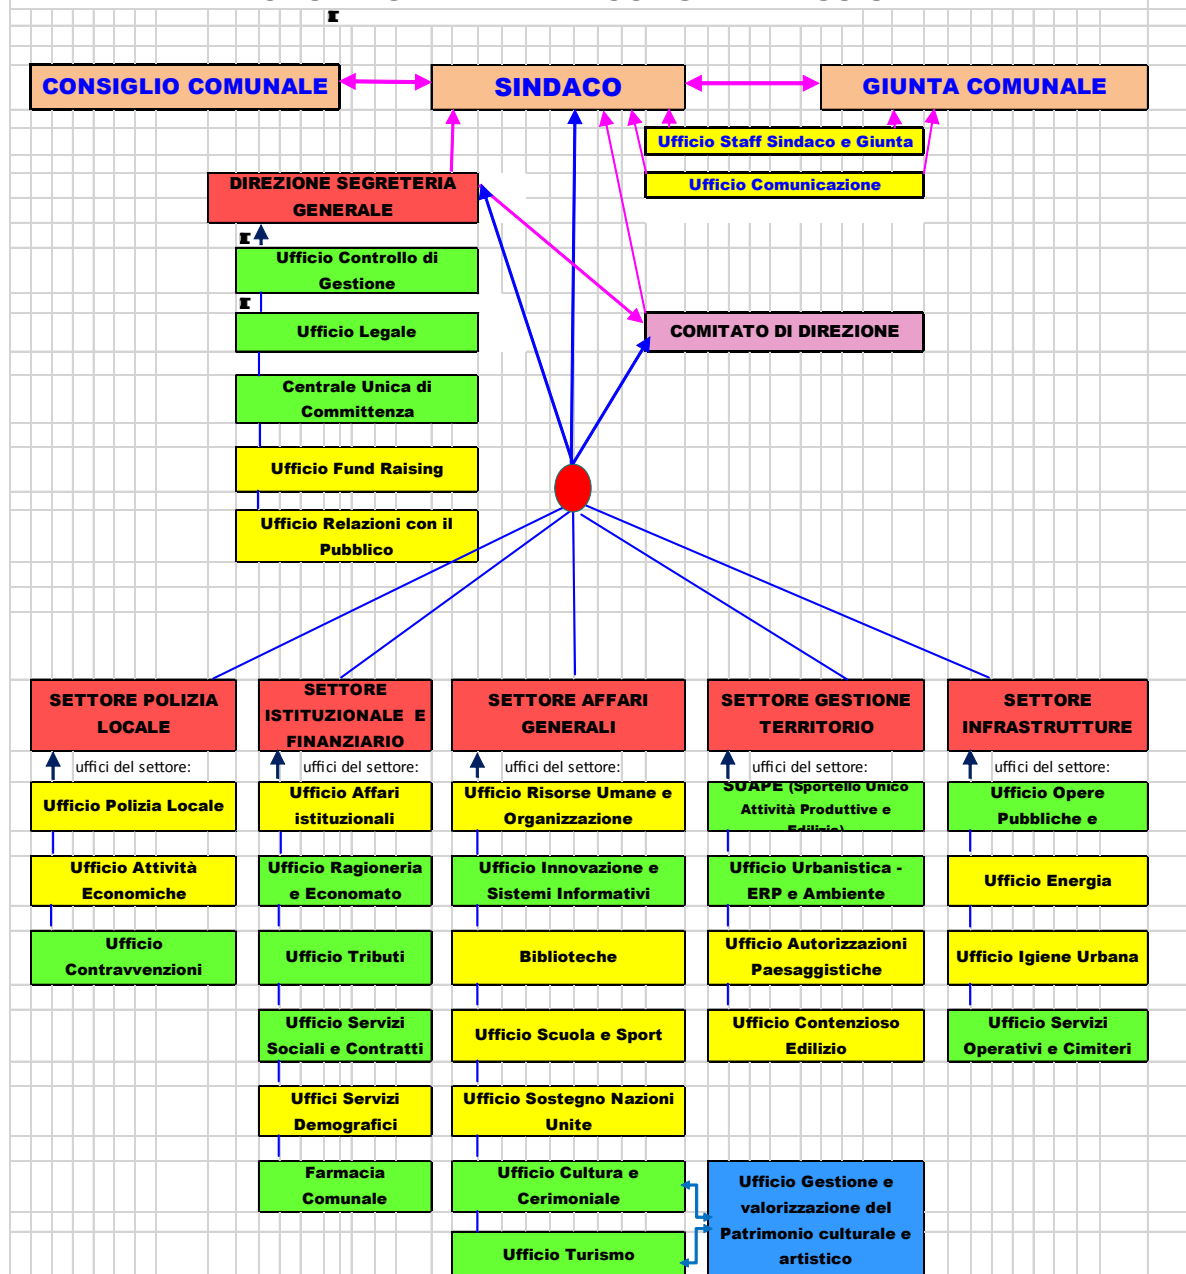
CONSIGLIO COMUNALE

SINDACO

GIUNTA COMUNALE

Ufficio Staff Sindaco e Giunta

Ufficio Comunicazione

DIREZIONE SEGRETERIA GENERALE

Ufficio Controllo di Gestione

Ufficio Legale

Centrale Unica di Committenza

Ufficio Fund Raising

Ufficio Relazioni con il Pubblico

COMITATO DI DIREZIONE

SETTORE POLIZIA LOCALE

uffici del settore:

Ufficio Polizia Locale

Ufficio Attività Economiche

Ufficio Contravvenzioni

SETTORE ISTITUZIONALE E FINANZIARIO

uffici del settore:

Ufficio Affari istituzionali

Ufficio Ragioneria e Economato

Ufficio Tributi

Ufficio Servizi Sociali e Contratti

Uffici Servizi Demografici

Farmacia Comunale

SETTORE AFFARI GENERALI

uffici del settore:

Ufficio Risorse Umane e Organizzazione

Ufficio Innovazione e Sistemi Informativi

Biblioteche

Ufficio Scuola e Sport

Ufficio Sostegno Nazioni Unite

Ufficio Cultura e Cerimoniale

Ufficio Turismo

SETTORE GESTIONE TERRITORIO

uffici del settore:

SUAPE (Sportello Unico Attività Produttive e Edilizia)

Ufficio Urbanistica - ERP e Ambiente

Ufficio Autorizzazioni Paesaggistiche

Ufficio Contenzioso Edilizio

Ufficio Gestione e valorizzazione del Patrimonio culturale e artistico

SETTORE INFRASTRUTTURE

uffici del settore:

Ufficio Opere Pubbliche e

Ufficio Energia

Ufficio Igiene Urbana

Ufficio Servizi Operativi e Cimiteri